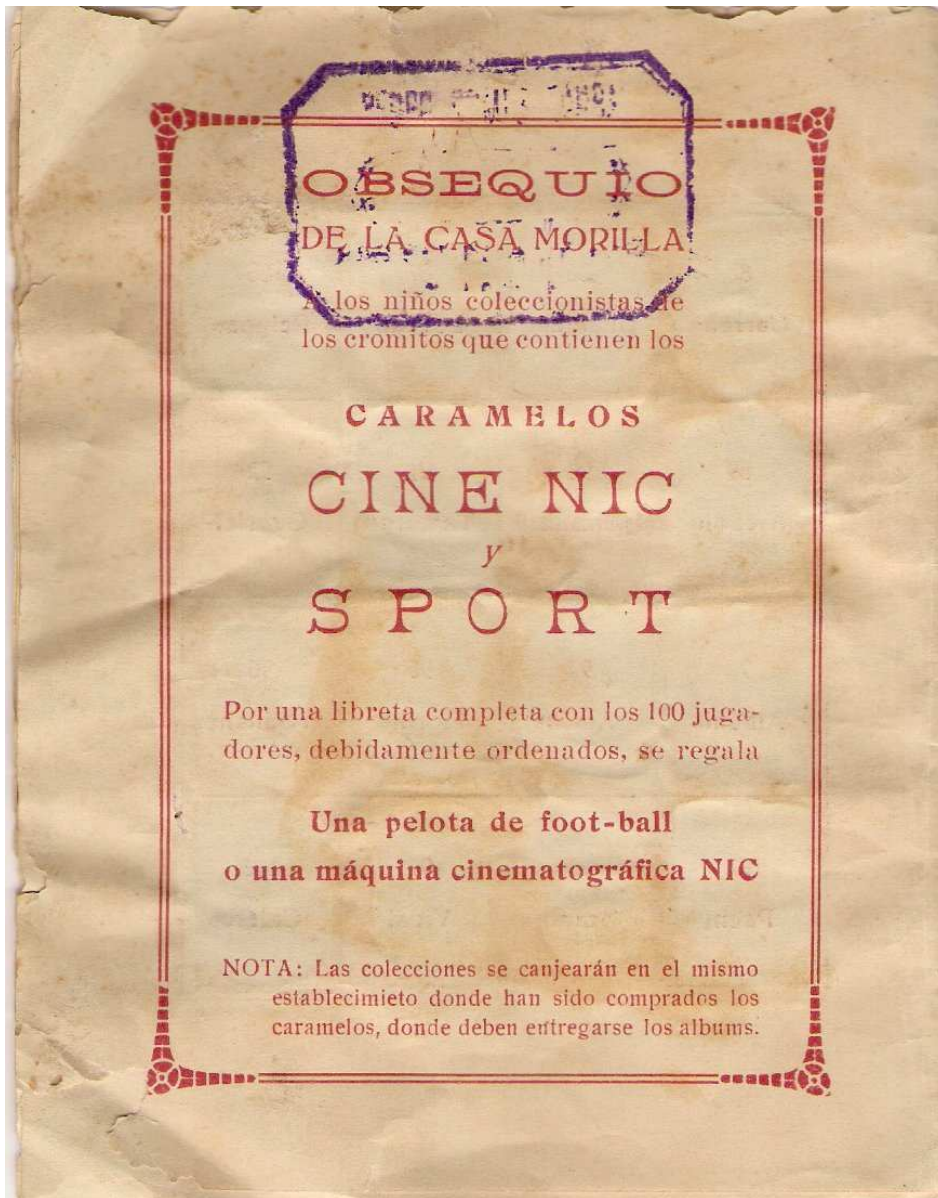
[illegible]

OBSEQUIO
DE LA CASA MORILLA

A los niños coleccionistas de los cromitos que contienen los

CARAMELOS

CINE NIC
y
SPORT

Por una libreta completa con los 100 jugadores, debidamente ordenados, se regala

Una pelota de foot-ball
o una máquina cinematográfica NIC

NOTA: Las colecciones se canjearán en el mismo establecimieto donde han sido comprados los caramelos, donde deben entregarse los albums.